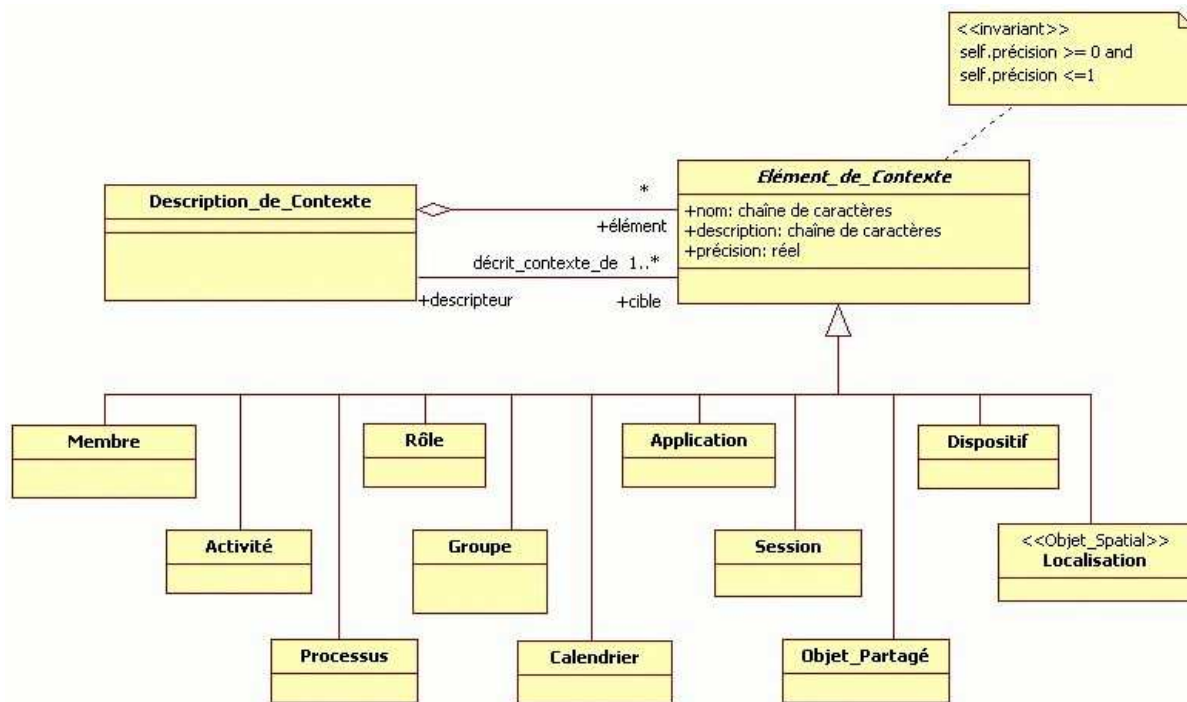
<<invariant>>
self.précision >= 0 and
self.précision <=1

Description_de_Contexte

*
+élément
décrit_contexte_de 1..*
+descripteur
+cible

Elément_de_Contexte
+nom: chaîne de caractères
+description: chaîne de caractères
+précision: réel

Membre

Rôle

Application

Dispositif

Activité

Groupe

Session

<<Objet_Spatial>>
Localisation

Processus

Calendrier

Objet_Partagé